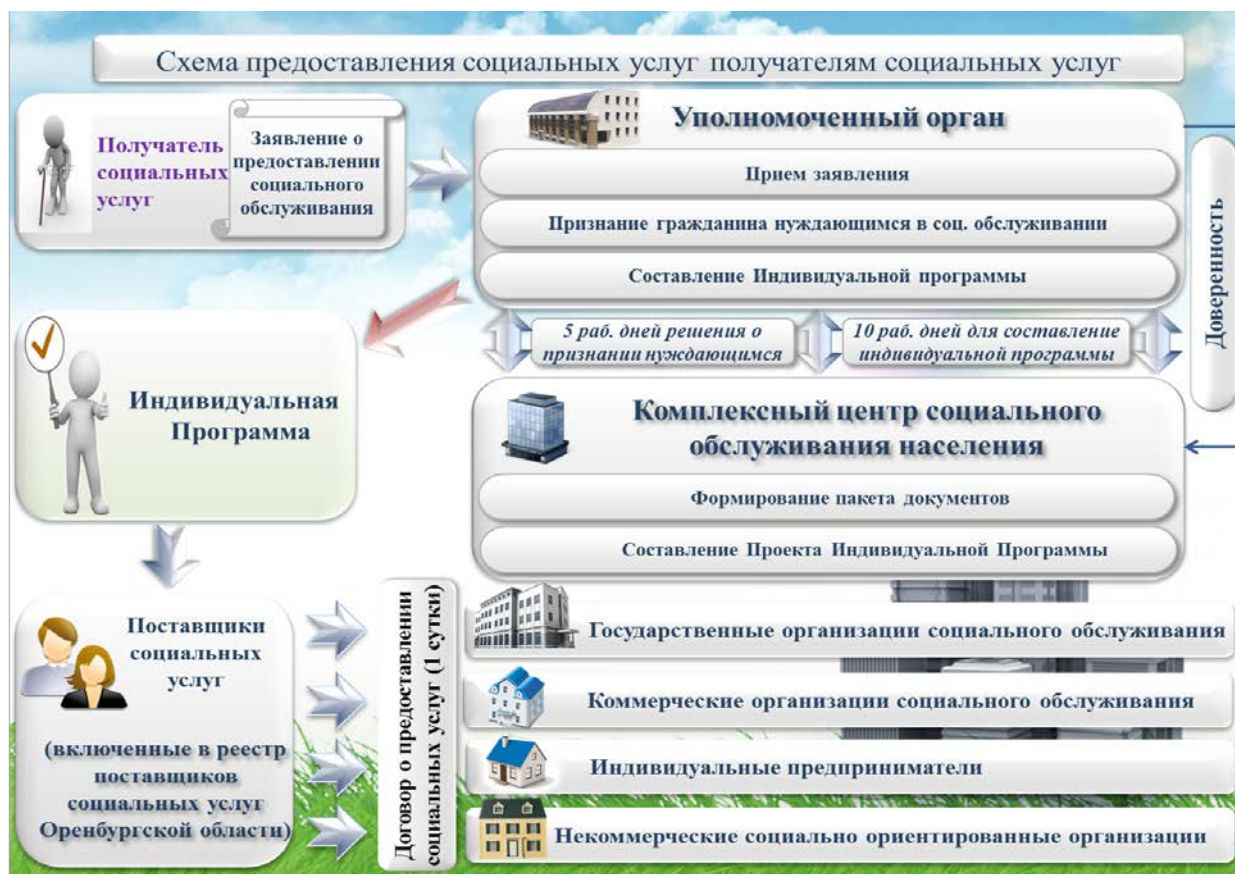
Схема предоставления социальных услуг получателям социальных услуг

Получатель социальных услуг

Заявление о предоставлении социального обслуживания

Уполномоченный орган

Прием заявления

Признание гражданина нуждающимся в соц. обслуживании

Составление Индивидуальной программы

Доверенность

5 раб. дней решения о признании нуждающимся

10 раб. дней для составление индивидуальной программы

Индивидуальная Программа

Комплексный центр социального обслуживания населения

Формирование пакета документов

Составление Проекта Индивидуальной Программы

Поставщики социальных услуг

(включенные в реестр поставщиков социальных услуг Оренбургской области)

Договор о предоставлении социальных услуг (1 сутки)

Государственные организации социального обслуживания

Коммерческие организации социального обслуживания

Индивидуальные предприниматели

Некоммерческие социально ориентированные организации